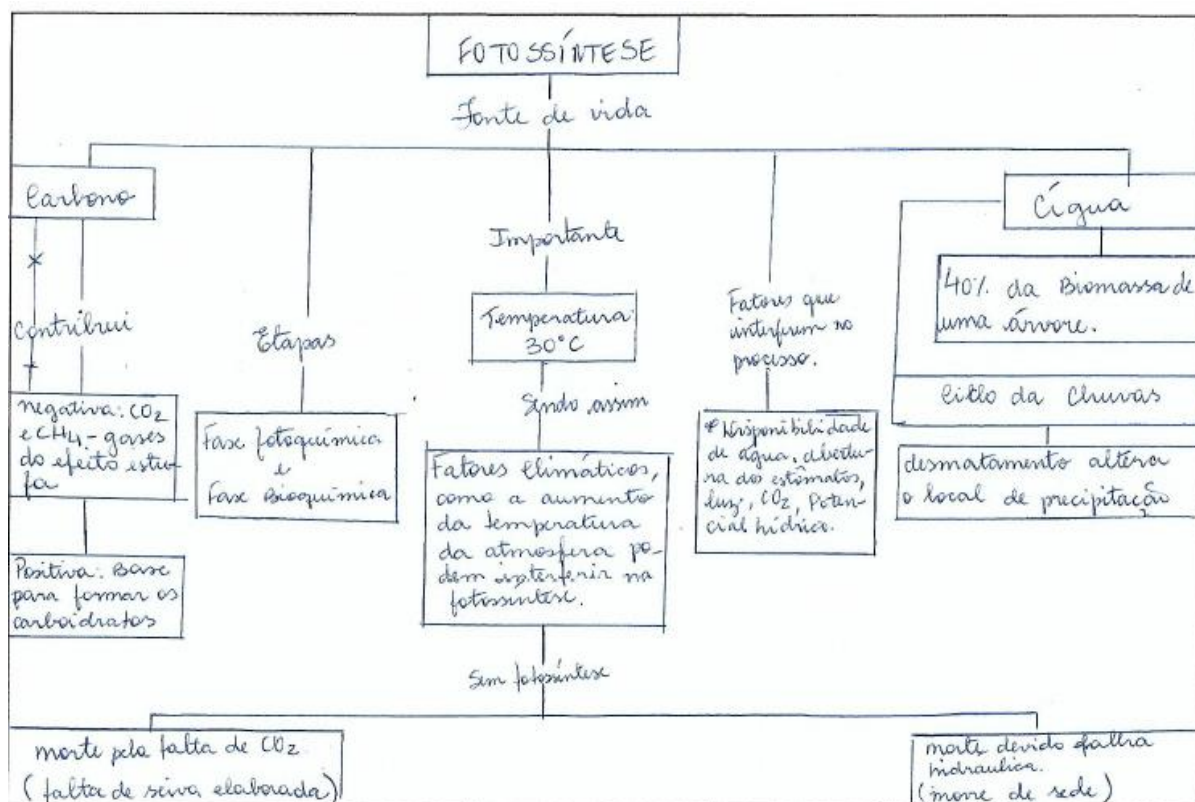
FOTOSSÍNTESE

Fonte de vida

Carbono

Contribui

negativa: $CO_2$ e $CH_4$ - gases do efeito estufa

Positiva: Base para formar os carboidratos

Etapas

Fase fotoquímica e Fase Bioquímica

Importante

Temperatura: 30°C

Sendo assim

Fatores Climáticos, como o aumento da temperatura da atmosfera podem interferir na fotossíntese.

Fatores que interferem no processo.

* Disponibilidade de água, abertura dos estômatos, luz, $CO_2$, Potencial hídrico.

Água

40% da Biomassa de uma árvore.

Ciclo da Chuvas

desmatamento altera o local de precipitação

Sem fotossíntese

morte pela falta de $CO_2$ (falta de seiva elaborada)

morte devido falha hidraulica. (morre de sede)